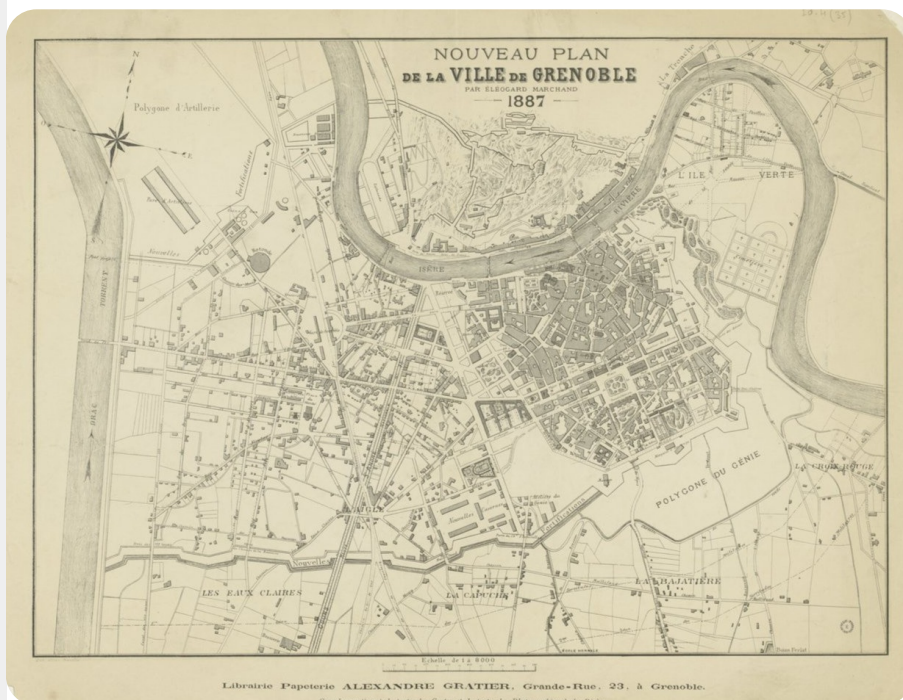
NOUVEAU PLAN
DE LA VILLE DE GRENOBLE
PAR ELEOGARD MARCHAND
1887

N

Polygone d'Artillerie

E

ISÈRE

L'ILE VERTE

TORRENT

DRAC

POLYGONE DU GÉNIE

LA CROIX ROUGE

LES EAUX CLAIRES

LA CAPUCHE

LA BAJATIÈRE

Echelle de 1 à 8000

Librairie Papeterie ALEXANDRE GRATIER, Grande-Rue, 23, à Grenoble.